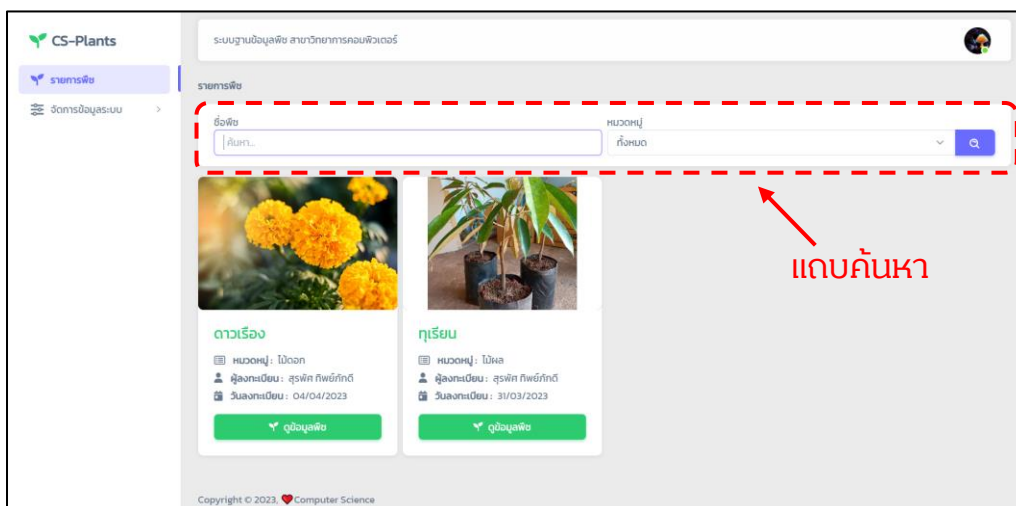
CS-Plants

รายการพืช

จัดการข้อมูลระบบ >

ระบบฐานข้อมูลพืช สาขาวิทยาการคอมพิวเตอร์

รายการพืช

ชื่อพืช

ค้นหา..

หมวดหมู่

ทั้งหมด

แถบค้นหา

ดาวเรือง

หมวดหมู่ : ไม้ดอก

ผู้ลงทะเบียน : สุรพัศ ทิพย์ภักดี

วันลงทะเบียน : 04/04/2023

ดูข้อมูลพืช

ทุเรียน

หมวดหมู่ : ไม้ผล

ผู้ลงทะเบียน : สุรพัศ ทิพย์ภักดี

วันลงทะเบียน : 31/03/2023

ดูข้อมูลพืช

Copyright © 2023, Computer Science